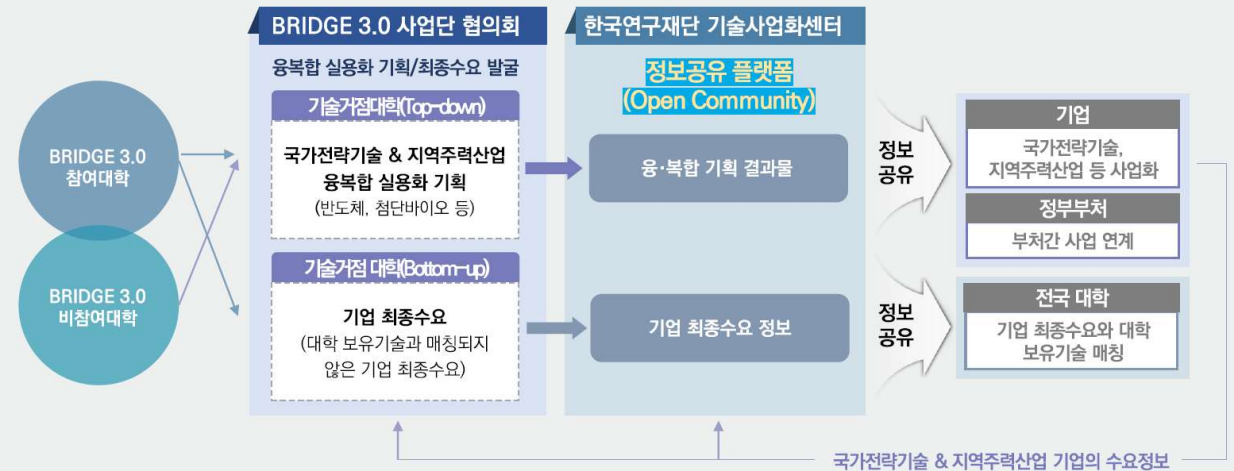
BRIDGE 3.0 참여대학

BRIDGE 3.0 비참여대학

BRIDGE 3.0 사업단 협의회

융복합 실용화 기획/최종수요 발굴

기술거점대학(Top-down)

국가전략기술 & 지역주력산업 융복합 실용화 기획 (반도체, 첨단바이오 등)

기술거점 대학(Bottom-up)

기업 최종수요 (대학 보유기술과 매칭되지 않은 기업 최종수요)

한국연구재단 기술사업화센터

정보공유 플랫폼 (Open Community)

융·복합 기획 결과물

기업 최종수요 정보

정보 공유

정보 공유

기업

국가전략기술, 지역주력산업 등 사업화

정부부처

부처간 사업 연계

전국 대학

기업 최종수요와 대학 보유기술 매칭

국가전략기술 & 지역주력산업 기업의 수요정보